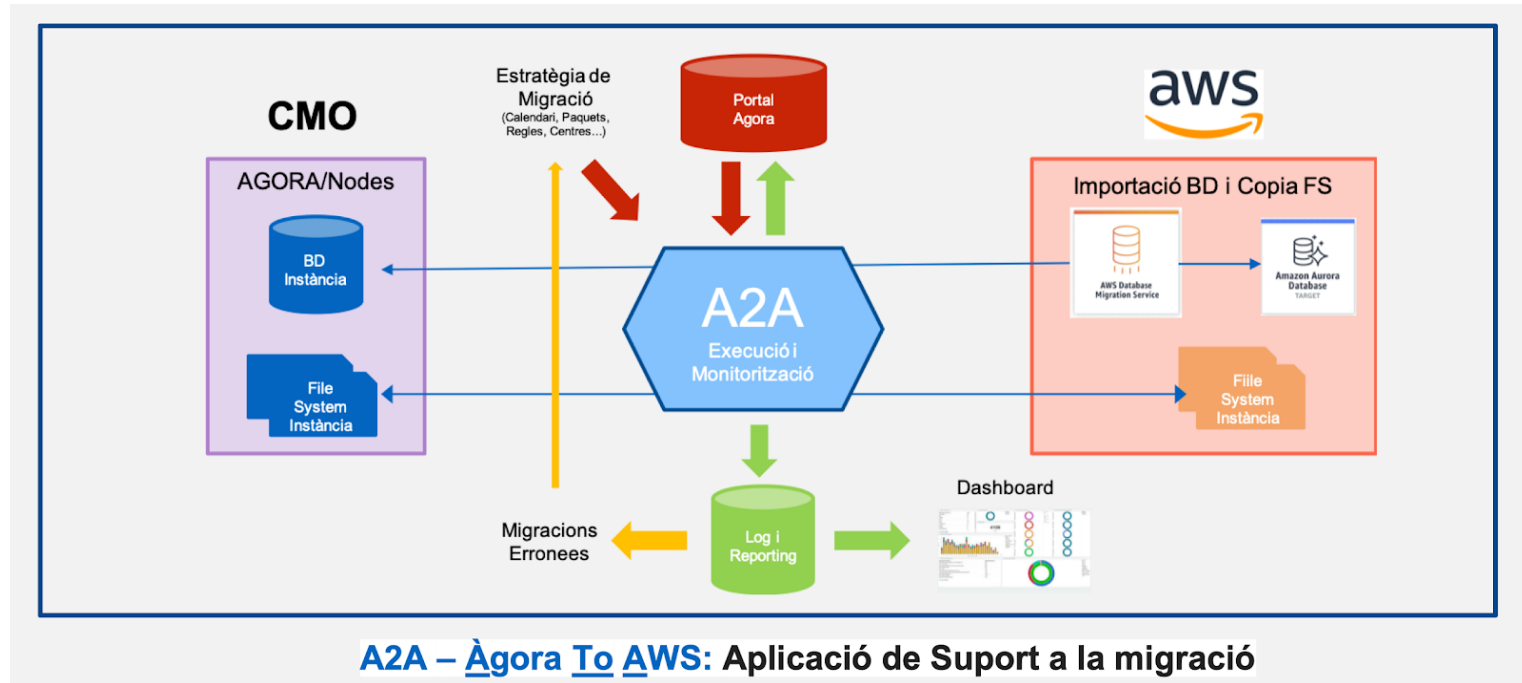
Estratègia de Migració
(Calendari, Paquets, Regles, Centres...)

Portal Agora

aws

CMO

AGORA/Nodes

BD Instància

File System Instància

A2A
Execució i Monitorització

Importació BD i Copia FS

AWS Database Migration Service

Amazon Aurora Database
TARGET

Fille System Instància

Dashboard

Migracions Erronees

Log i Reporting

A2A – Àgora To AWS: Aplicació de Suport a la migració